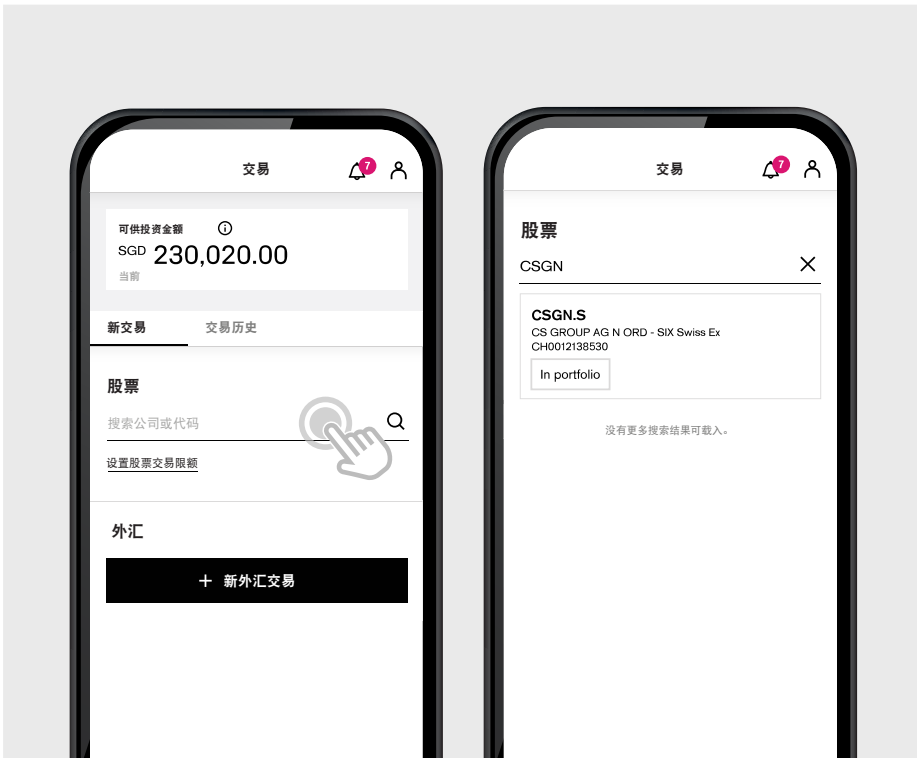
交易

7

可供投资金额

SGD 230,020.00

当前

新交易

交易历史

股票

搜索公司或代码

设置股票交易限额

外汇

+ 新外汇交易

交易

7

股票

CSGN

CSGN.S

CS GROUP AG N ORD - SIX Swiss Ex

CH0012138530

In portfolio

没有更多搜索结果可载入。